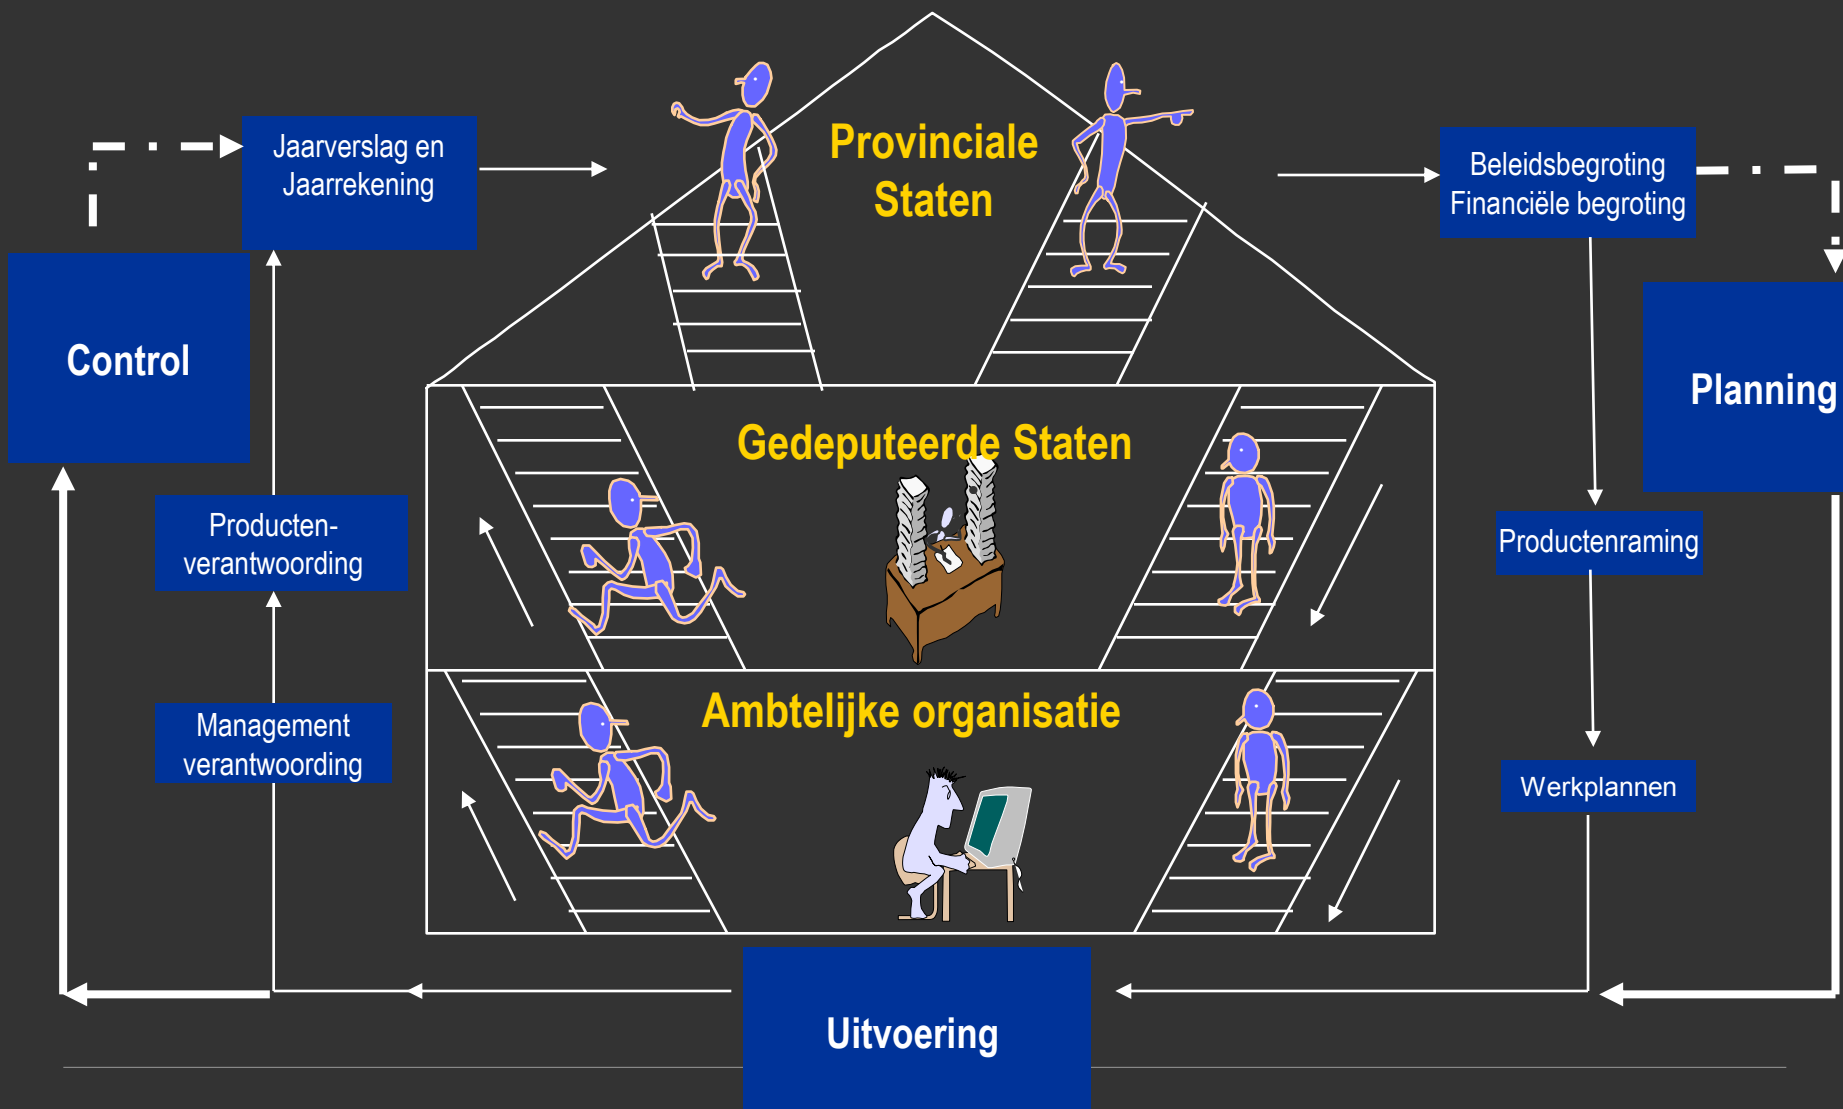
Jaarverslag en Jaarrekening

Provinciale Staten

Beleidsbegroting Financiële begroting

Control

Planning

Gedeputeerde Staten

Producten-verantwoording

Productenraming

Management verantwoording

Ambtelijke organisatie

Werkplannen

Uitvoering